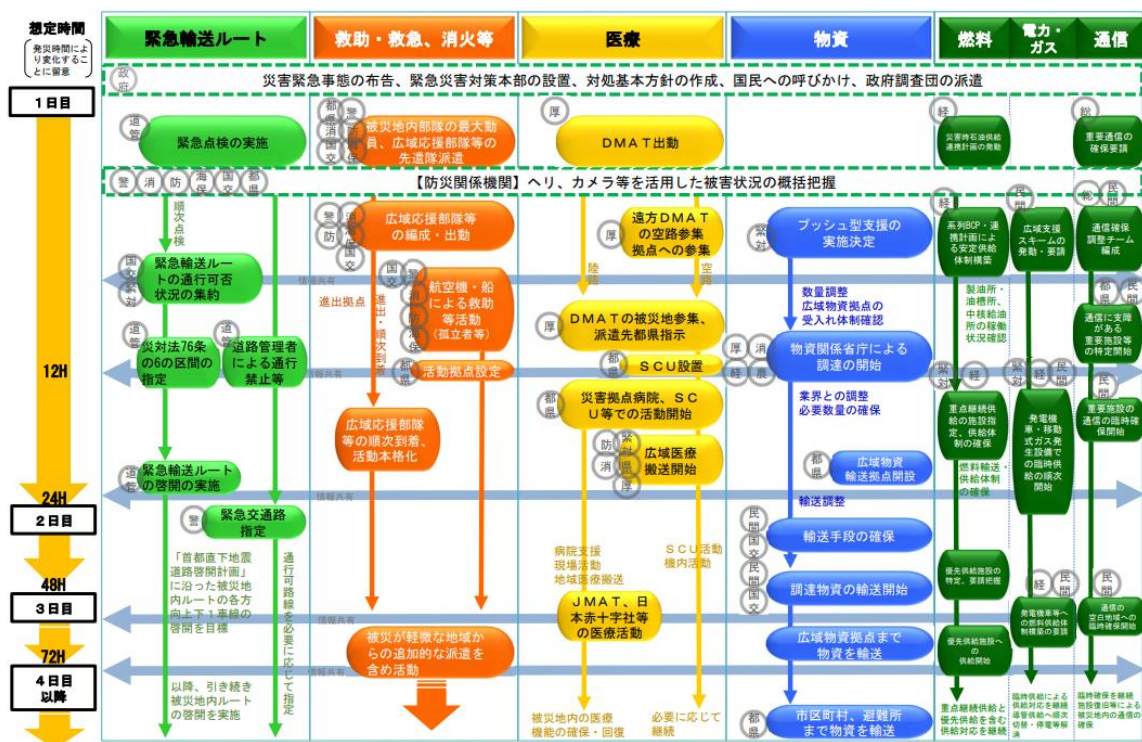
想定時間

発災時間により変化することに留意

1日目

12H

24H

2日目

48H

3日目

72H

4日目以降

緊急輸送ルート

救助・救急、消火等

医療

物資

燃料

電力・ガス

通信

政府

災害緊急事態の布告、緊急災害対策本部の設置、対処基本方針の作成、国民への呼びかけ、政府調査団の派遣

道警

緊急点検の実施

都県 警 消 防 海保 国交

被災地内部隊の最大動員、広域応援部隊等の先遣隊派遣

厚

DMAT出動

経

災害時石油供給連携計画の発動

総

重要通信の確保要請

警 消 防 海保 国交 都県

【防災関係機関】ヘリ、カメラ等を活用した被害状況の概括把握

順次点検

国交 警察

緊急輸送ルートの通行可否状況の集約

警 防

広域応援部隊等の編成・出動

厚

遠方DMATの空路参集拠点への参集

緊対

プッシュ型支援の実施決定

経

系列BCP・連携計画による安定供給体制構築

民間

広域支援スキームの発動・要請

総 民間

通信確保調整チーム編成

情報共有

進出拠点

進出・順次到着

国交 防

航空機・船による救助等活動（孤立者等）

陸

空

厚

DMATの被災地参集、派遣先都県指示

数量調整
広域物資拠点の受入れ体制確認

製油所・油槽所・中核給油所の稼働状況確認

都県 民間

通信に支障がある重要施設の特定開始

道警

災対法76条の6の区間の指定

道管

道路管理者による通行禁止等

都県

活動拠点設定

都県

SCU設置

厚 消 経 農

物資関係省庁による調達の開始

緊対 経

緊対 経 民間

情報共有

広域応援部隊等の順次到着、活動本格化

都県

災害拠点病院、SCU等での活動開始

業界との調整
必要数量の確保

重点継続供給の施設指定、供給体制の確保

発電機車・移動式ガス発生設備での臨時供給の順次開始

民間

重要施設の臨時通信確保開始

道管

緊急輸送ルートの啓開の実施

防 消 緊対 都県 厚

広域医療搬送開始

都県

広域物資輸送拠点開設

燃料輸送・供給体制の確保

情報共有

輸送調整

警

緊急交通路指定

民間 国交

輸送手段の確保

「首都直下地震道路啓開計画」に沿った被災地内ルートの各方向上下1車線の啓開を目標

通行可能路線を必要に応じて指定

病院支援
現場活動
地域医療搬送

SCU活動
機内活動

民間 国交

調達物資の輸送開始

優先供給施設の特定、要請把握

経 民間

発電機車等への燃料供給体制構築の要請

民間

通信の空白地域への臨時確保開始

情報共有

JMAT、日本赤十字社等の医療活動

被災が軽微な地域からの追加的な派遣を含め活動

広域物資拠点まで物資を輸送

優先供給施設への供給開始

以降、引き続き被災地内ルートの啓開を実施

被災地内の医療機能の確保・回復

必要に応じて継続

都県

市区町村、避難所まで物資を輸送

重点継続供給を含む優先供給先への供給対応を継続

臨時供給による供給対応を継続
導管供給への順次切替・停電等解消

臨時確保を継続
施設復旧等による被災地内の通信の確保